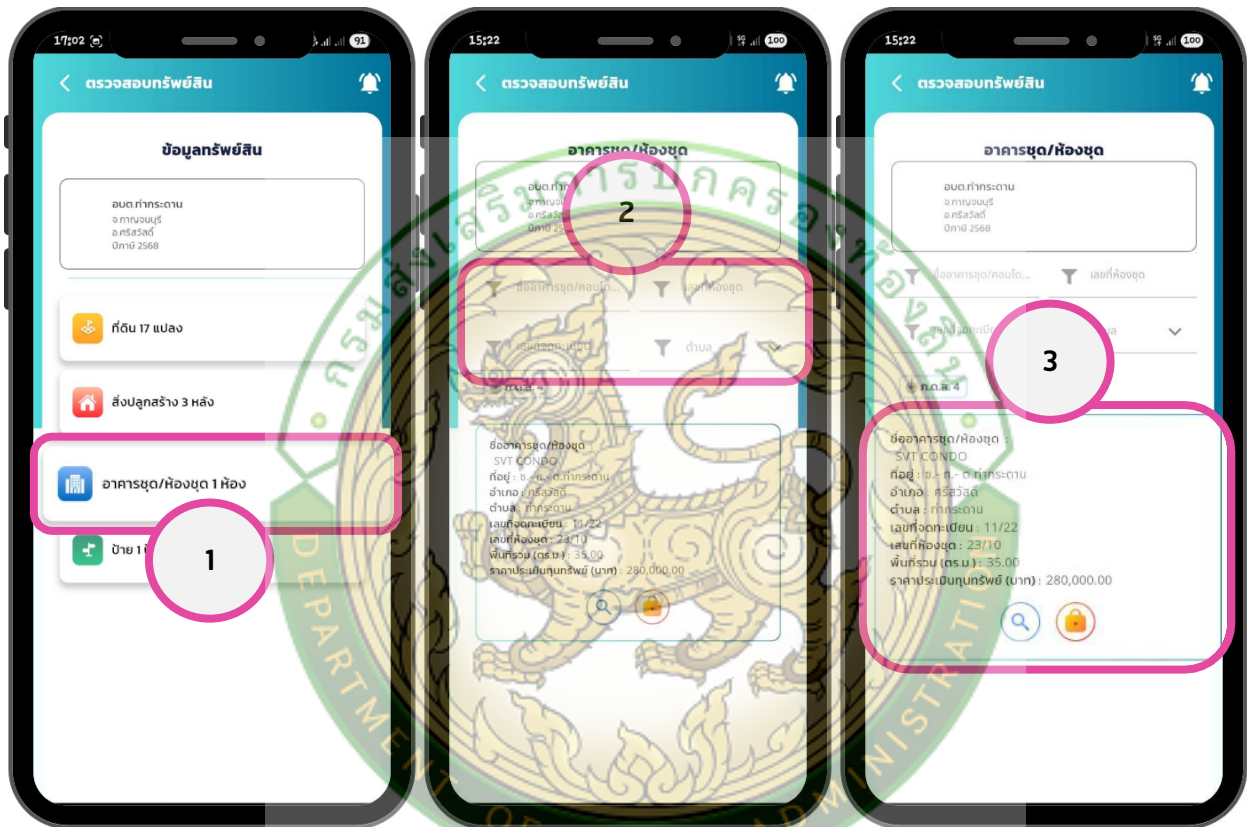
17:02

ตรวจสอบทรัพย์สิน

ข้อมูลทรัพย์สิน

อบต.ท่ากระดาน
จ.กาญจนบุรี
อ.ศรีสวัสดิ์
ปีภาษี 2568

ที่ดิน 17 แปลง

สิ่งปลูกสร้าง 3 หลัง

อาคารชุด/ห้องชุด 1 ห้อง

ป้าย 1

1

15:22

ตรวจสอบทรัพย์สิน

อาคารชุด/ห้องชุด

อบต.ท่า
จ.กาญจ
อ.ศรีสวั
ปีภาษี 25

2

ชื่ออาคารชุด/คอนโด...
เลขที่ห้องชุด
เลขทะเบียน
ตำบล

ท.ด.ล. 4

ชื่ออาคารชุด/ห้องชุด :
SVT CONDO
ที่อยู่ : ซ. - ถ. - ต.ท่ากระดาน
อำเภอ : ศรีสวัสดิ์
ตำบล : ท่ากระดาน
เลขที่จดทะเบียน : 11/22
เลขที่ห้องชุด : 23/10
พื้นที่รวม (ตร.ม.) : 35.00
ราคาประเมินทุนทรัพย์ (บาท) : 280,000.00

15:22

ตรวจสอบทรัพย์สิน

อาคารชุด/ห้องชุด

อบต.ท่ากระดาน
จ.กาญจนบุรี
อ.ศรีสวัสดิ์
ปีภาษี 2568

ชื่ออาคารชุด/คอนโด...
เลขที่ห้องชุด
เลขทะเบียน
ตำบล

3

ท.ด.ล. 4

ชื่ออาคารชุด/ห้องชุด :
SVT CONDO
ที่อยู่ : ซ. - ถ. - ต.ท่ากระดาน
อำเภอ : ศรีสวัสดิ์
ตำบล : ท่ากระดาน
เลขที่จดทะเบียน : 11/22
เลขที่ห้องชุด : 23/10
พื้นที่รวม (ตร.ม.) : 35.00
ราคาประเมินทุนทรัพย์ (บาท) : 280,000.00

กรมส่งเสริมการปกครองท้องถิ่น
DEPARTMENT OF LOCAL ADMINISTRATION